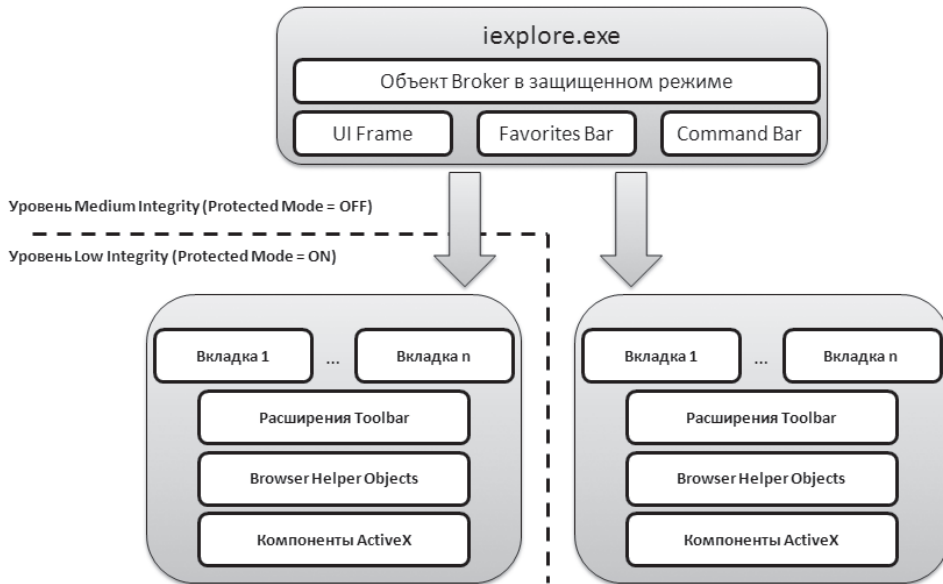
iexplore.exe

Объект Broker в защищенном режиме

UI Frame

Favorites Bar

Command Bar

Уровень Medium Integrity (Protected Mode = OFF)

Уровень Low Integrity (Protected Mode = ON)

Вкладка 1

...

Вкладка n

Расширения Toolbar

Browser Helper Objects

Компоненты ActiveX

Вкладка 1

...

Вкладка n

Расширения Toolbar

Browser Helper Objects

Компоненты ActiveX